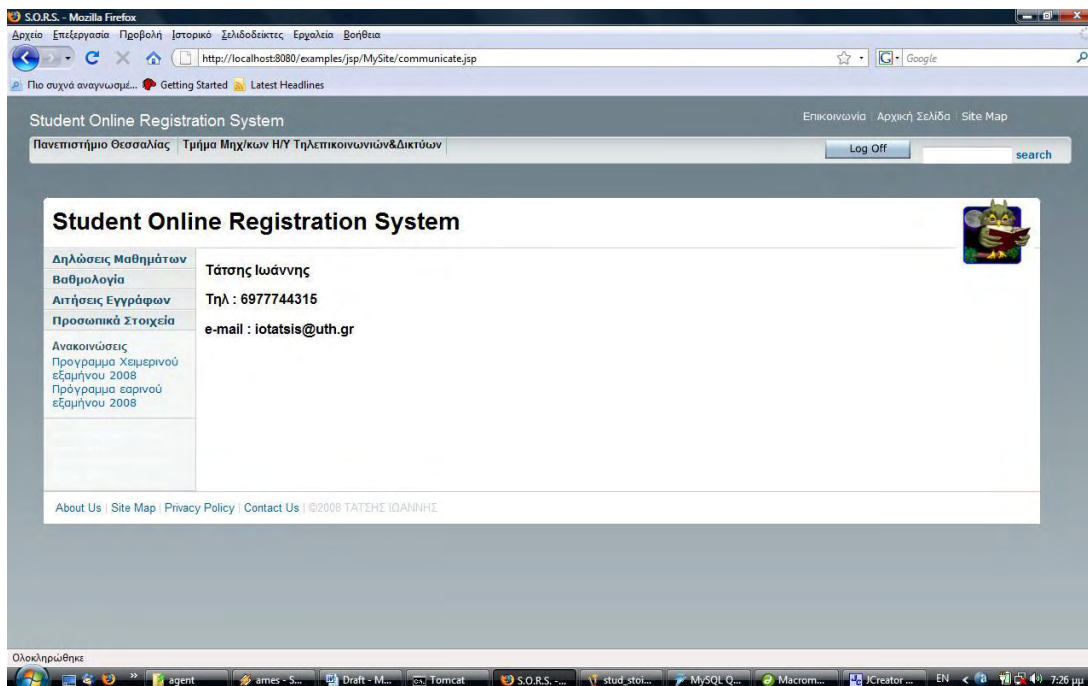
S.O.R.S. - Mozilla Firefox

Αρχείο Επεξεργασία Προβολή Ιστορικό Σελιδοδείκτες Εργαλεία Βοήθεια

http://localhost:8080/examples/jsp/MySite/communicate.jsp

Google

Πιο συχνά αναγνωσμέ... Getting Started Latest Headlines

Student Online Registration System

Επικοινωνία | Αρχική Σελίδα | Site Map

Πανεπιστήμιο Θεσσαλίας | Τμήμα Μηχ/κων Η/Υ Τηλεπικοινωνιών&Δικτύων

Log Off

search

Student Online Registration System

Δηλώσεις Μαθημάτων
Βαθμολογία
Αιτήσεις Εγγράφων
Προσωπικά Στοιχεία

Ανακοινώσεις
Προγραμμα Χειμερινού εξαμήνου 2008
Πρόγραμμα εαρινού εξαμήνου 2008

Τάτσης Ιωάννης

Τηλ : 6977744315

e-mail : iotatsis@uth.gr

About Us | Site Map | Privacy Policy | Contact Us | ©2008 ΤΑΤΣΗΣ ΙΩΑΝΝΗΣ

Ολοκληρώθηκε

agent | ames - S... | Draft - M... | Tomcat | S.O.R.S. -... | stud_stoi... | MySQL Q... | Macrom... | JCreator ... | EN | 7:26 μμ